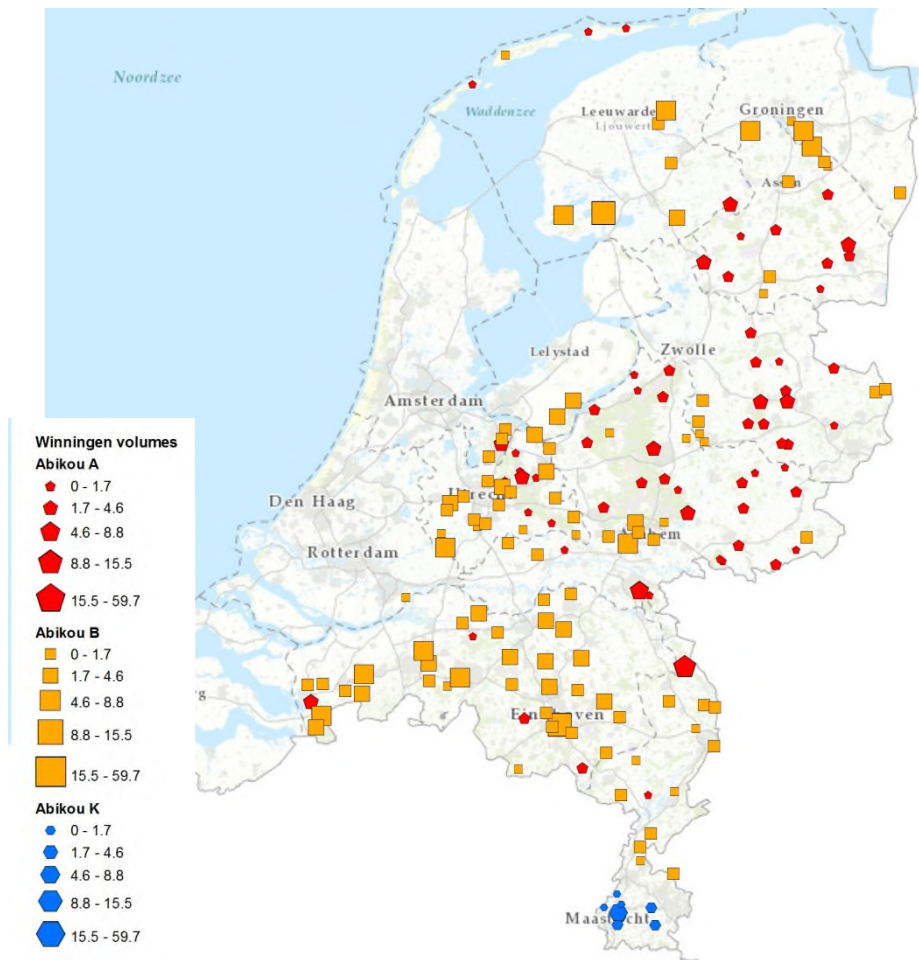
Noordzee

Waddenzee

Leeuwarde

Ljouwert

Groningen

Assen

Lelystad

Zwolle

Amsterdam

Den Haag

Utrecht

Rotterdam

Arnhem

Eindhoven

Maastricht

Winningen volumes

Abikou A

0 - 1.7

1.7 - 4.6

4.6 - 8.8

8.8 - 15.5

15.5 - 59.7

Abikou B

0 - 1.7

1.7 - 4.6

4.6 - 8.8

8.8 - 15.5

15.5 - 59.7

Abikou K

0 - 1.7

1.7 - 4.6

4.6 - 8.8

8.8 - 15.5

15.5 - 59.7